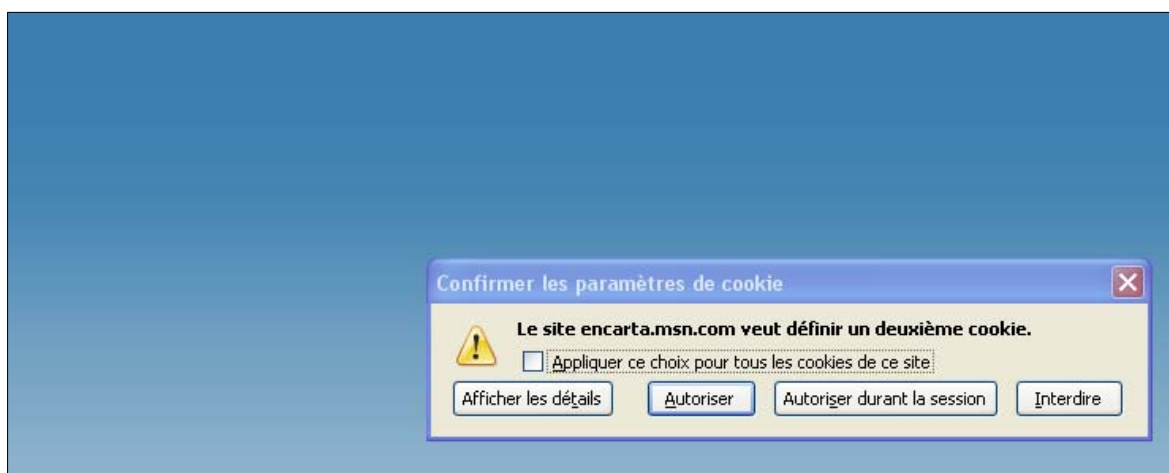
Confirmer les paramètres de cookie

Le site encarta.msn.com veut définir un deuxième cookie.

Appliquer ce choix pour tous les cookies de ce site

Afficher les détails | Autoriser | Autoriser durant la session | Interdire